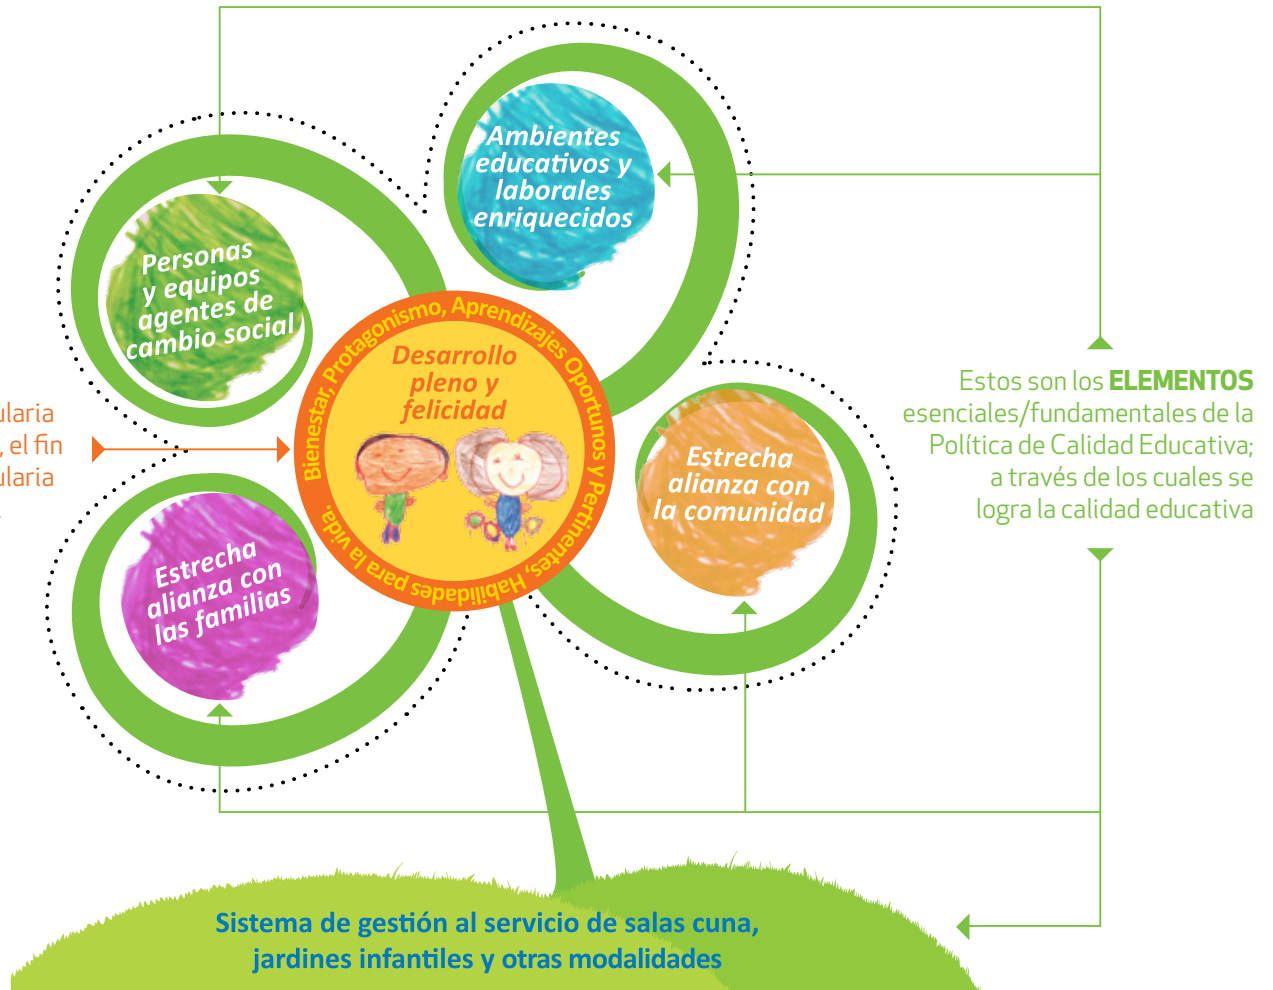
Ambientes educativos y laborales enriquecidos

Personas y equipos agentes de cambio social

Bienestar, Protagonismo, Aprendizajes Oportunos y Pertinentes, Habilidades para la vida.

Desarrollo pleno y felicidad

ularia
, el fin
ularia

Estrecha alianza con la comunidad

Estrecha alianza con las familias

Estos son los **ELEMENTOS** esenciales/fundamentales de la Política de Calidad Educativa; a través de los cuales se logra la calidad educativa

Sistema de gestión al servicio de salas cuna, jardines infantiles y otras modalidades